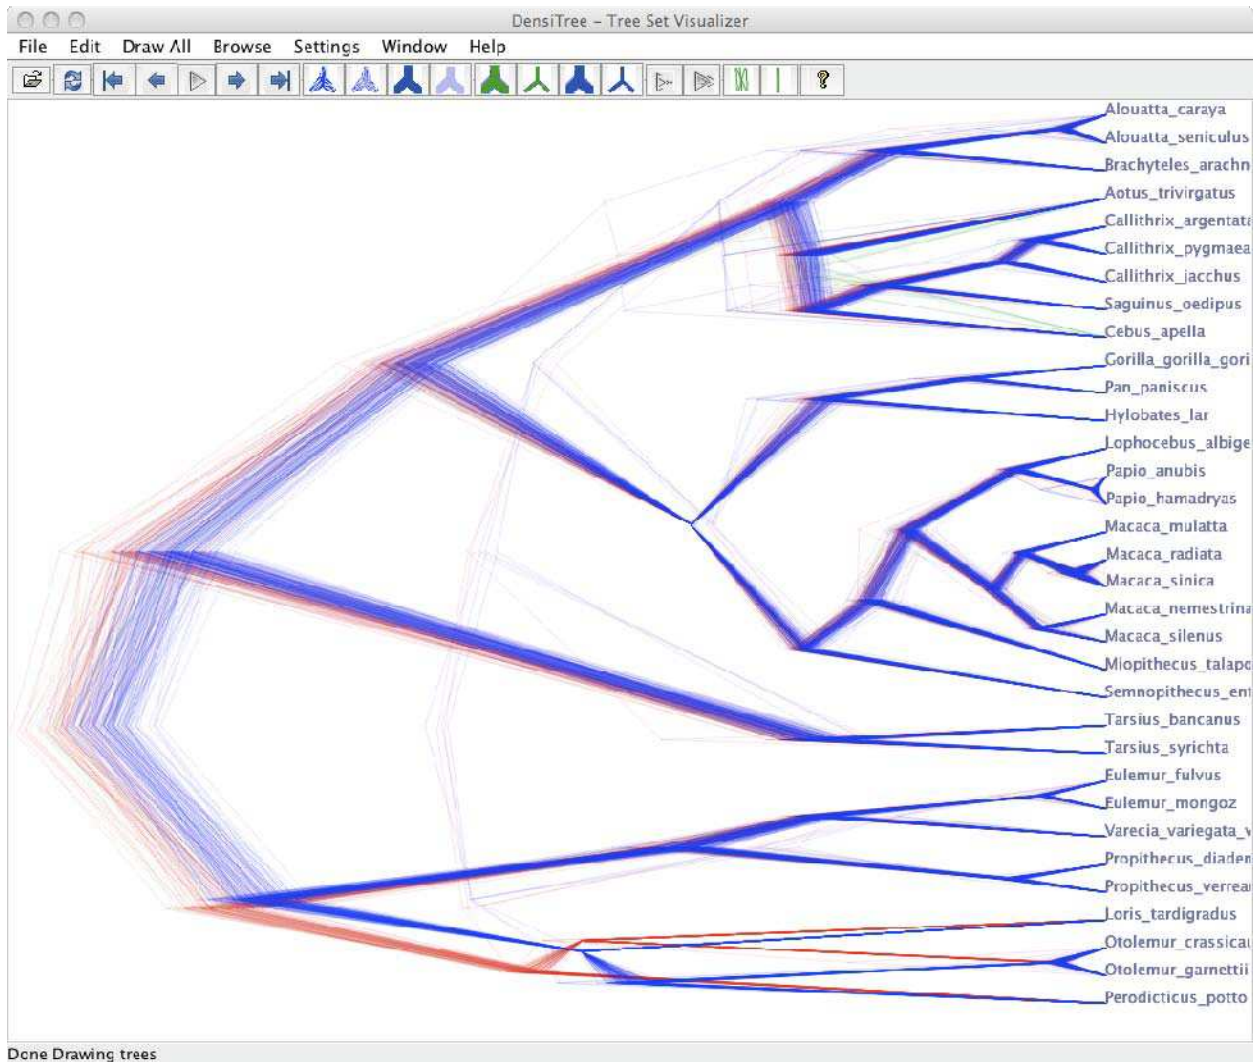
DensiTree - Tree Set Visualizer

File Edit Draw All Browse Settings Window Help

Alouatta_caraya
Alouatta_seniculus
Brachyteles_arachn
Aotus_trivirgatus
Callithrix_argentata
Callithrix_pygmaea
Callithrix_jacchus
Saguinus_oedipus
Cebus_apella
Gorilla_gorilla_gori
Pan_paniscus
Hylobates_lar
Lophocebus_albige
Papio_anubis
Papio_hamadryas
Macaca_mulatta
Macaca_radiata
Macaca_sinica
Macaca_nemestrina
Macaca_silenus
Miopithecus_talapo
Semnopithecus_ent
Tarsius_bancanus
Tarsius_syrichta
Eulemur_fulvus
Eulemur_mongoz
Varecia_variegata_v
Propithecus_diaden
Propithecus_verreau
Loris_tardigradus
Otolemur_crassicau
Otolemur_garnettii
Perodicticus_potto

Done Drawing trees